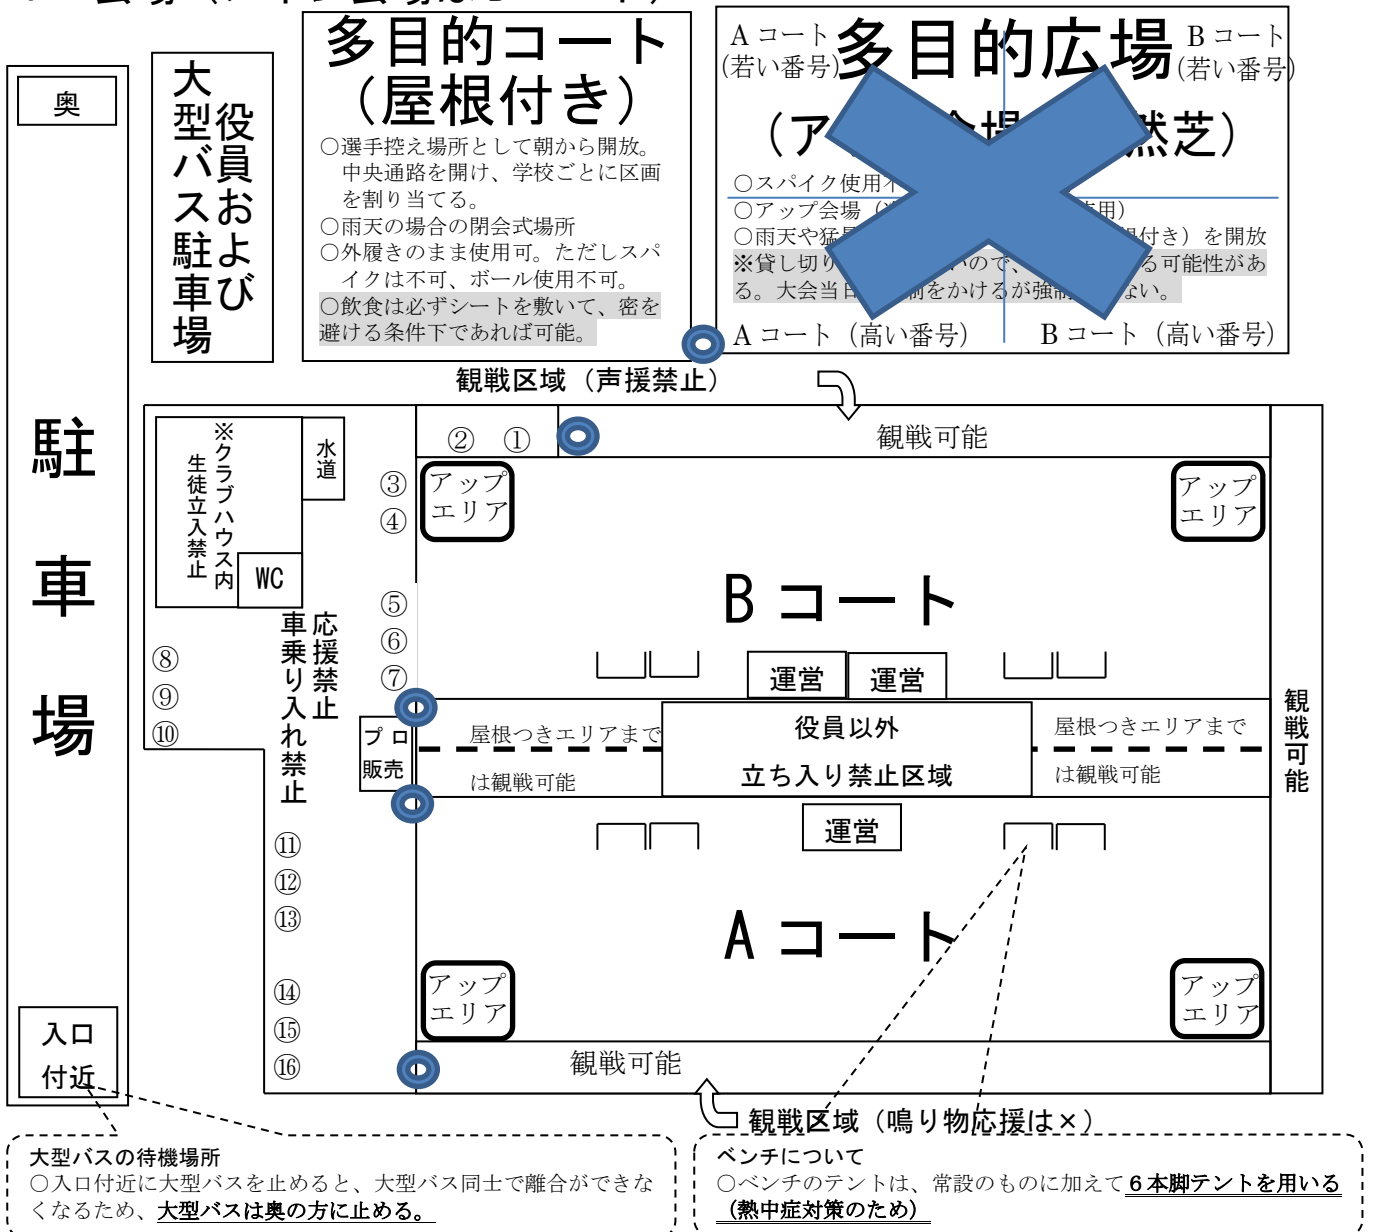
奥

駐車場

入口付近

大型役員バスおよび駐車場

多目的コート（屋根付き）

○選手控え場所として朝から開放。中央通路を開け、学校ごとに区画を割り当てる。
○雨天の場合の閉会式場所
○外履きのまま使用可。ただしスパイクは不可、ボール使用不可。
○飲食は必ずシートを敷いて、密を避ける条件下であれば可能。

Aコート（若い番号）

多目的広場

Bコート（若い番号）

（ア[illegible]会場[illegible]然芝）

○スパイク使用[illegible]
○アップ会場（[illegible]用）
○雨天や猛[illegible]付き）を開放
※貸し切り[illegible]ので、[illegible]る可能性がある。大会当日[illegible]前をかけるが強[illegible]ない。

Aコート（高い番号）

Bコート（高い番号）

観戦区域（声援禁止）

※クラブハウス内生徒立入禁止

水道

WC

応援禁止

車乗り入れ禁止

② ①

観戦可能

③
④

アップエリア

アップエリア

⑤
⑥
⑦

Bコート

運営

運営

⑧
⑨
⑩

プロ販売

屋根つきエリアまでは観戦可能

役員以外立ち入り禁止区域

屋根つきエリアまでは観戦可能

観戦可能

運営

⑪
⑫
⑬

Aコート

⑭
⑮
⑯

アップエリア

アップエリア

観戦可能

観戦区域（鳴り物応援は×）

大型バスの待機場所
○入口付近に大型バスを止めると、大型バス同士で離合ができなくなるため、大型バスは奥の方に止める。

ベンチについて
○ベンチのテントは、常設のものに加えて６本脚テントを用いる（熱中症対策のため）